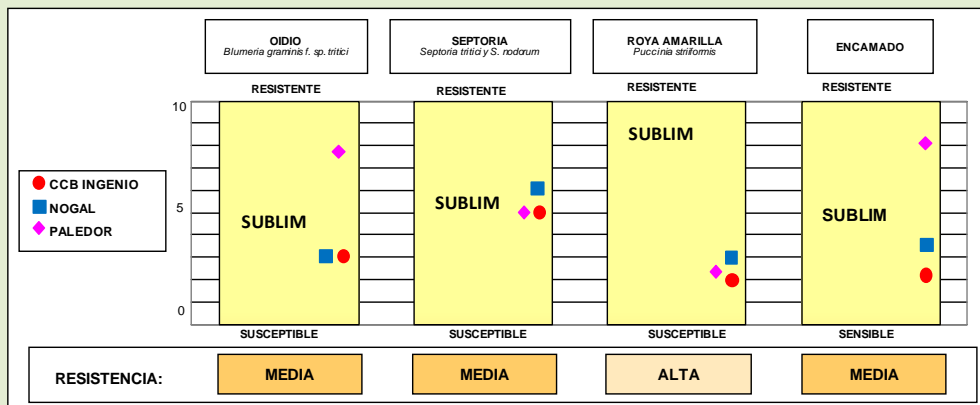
OIDIO
Blumeria graminis f. sp. tritici

SEPTORIA
Septoria tritici y S. nodorum

ROYA AMARILLA
Puccinia striiformis

ENCAMADO

RESISTENTE
RESISTENTE
RESISTENTE
RESISTENTE

10
5
0

CCB INGENIO
NOGAL
PALEDOR

SUBLIM
SUBLIM
SUBLIM
SUBLIM

SUSCEPTIBLE
SUSCEPTIBLE
SUSCEPTIBLE
SENSIBLE

RESISTENCIA:
MEDIA
MEDIA
ALTA
MEDIA